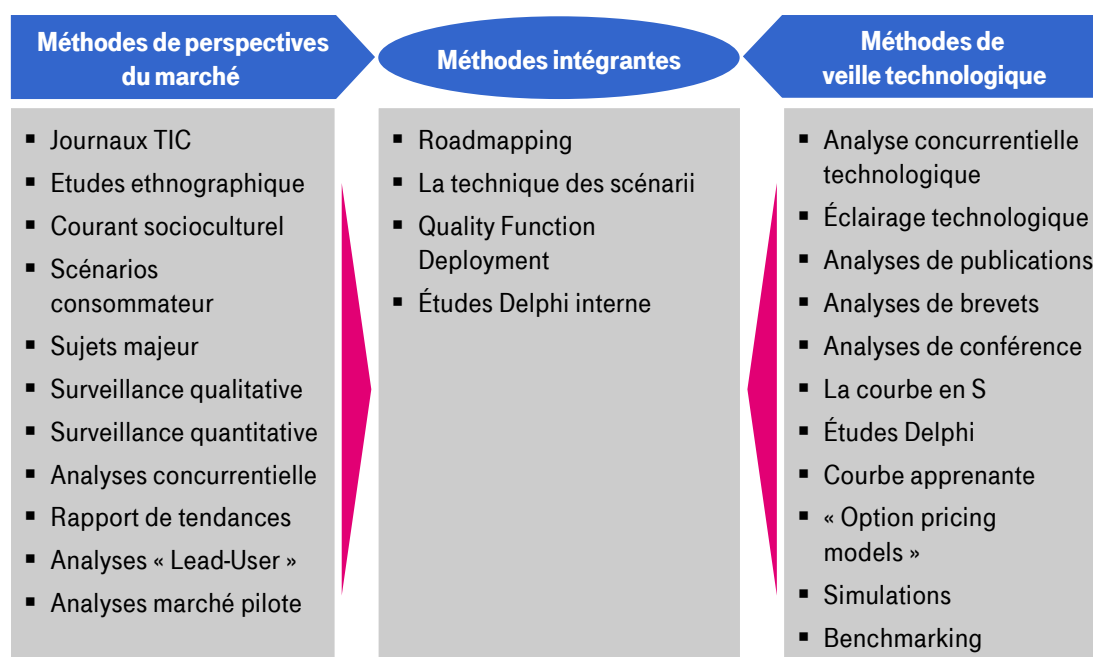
Méthodes de perspectives du marché

Méthodes intégrantes

Méthodes de veille technologique

- Journaux TIC
- Etudes ethnographique
- Courant socioculturel
- Scénarios consommateur
- Sujets majeur
- Surveillance qualitative
- Surveillance quantitative
- Analyses concurrentielle
- Rapport de tendances
- Analyses « Lead-User »
- Analyses marché pilote

- Roadmapping
- La technique des scénarii
- Quality Function Deployment
- Études Delphi interne

- Analyse concurrentielle technologique
- Éclairage technologique
- Analyses de publications
- Analyses de brevets
- Analyses de conférence
- La courbe en S
- Études Delphi
- Courbe apprenante
- « Option pricing models »
- Simulations
- Benchmarking